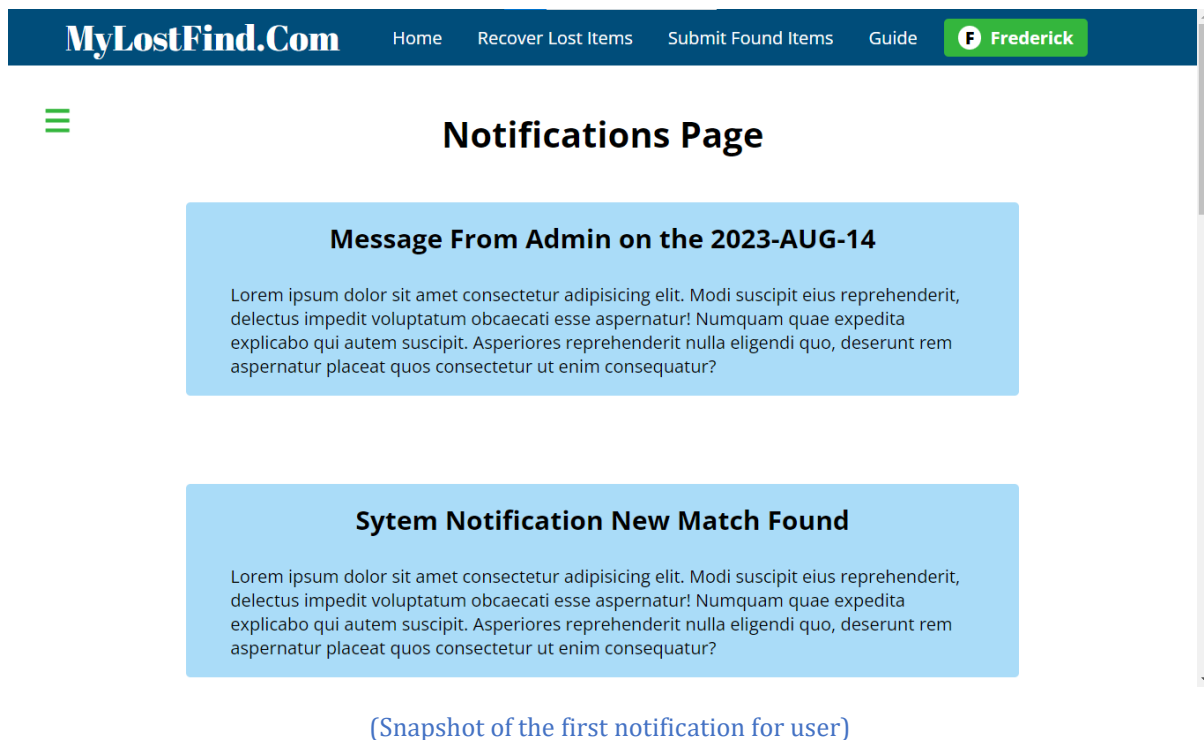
MyLostFind.Com Home Recover Lost Items Submit Found Items Guide F Frederick

☰

Notifications Page

Message From Admin on the 2023-AUG-14

Lorem ipsum dolor sit amet consectetur adipisicing elit. Modi suscipit eius reprehenderit, delectus impedit voluptatum obcaecati esse aspernatur! Numquam quae expedita explicabo qui autem suscipit. Asperiores reprehenderit nulla eligendi quo, deserunt rem aspernatur placeat quos consectetur ut enim consequatur?

Sytem Notification New Match Found

Lorem ipsum dolor sit amet consectetur adipisicing elit. Modi suscipit eius reprehenderit, delectus impedit voluptatum obcaecati esse aspernatur! Numquam quae expedita explicabo qui autem suscipit. Asperiores reprehenderit nulla eligendi quo, deserunt rem aspernatur placeat quos consectetur ut enim consequatur?

(Snapshot of the first notification for user)